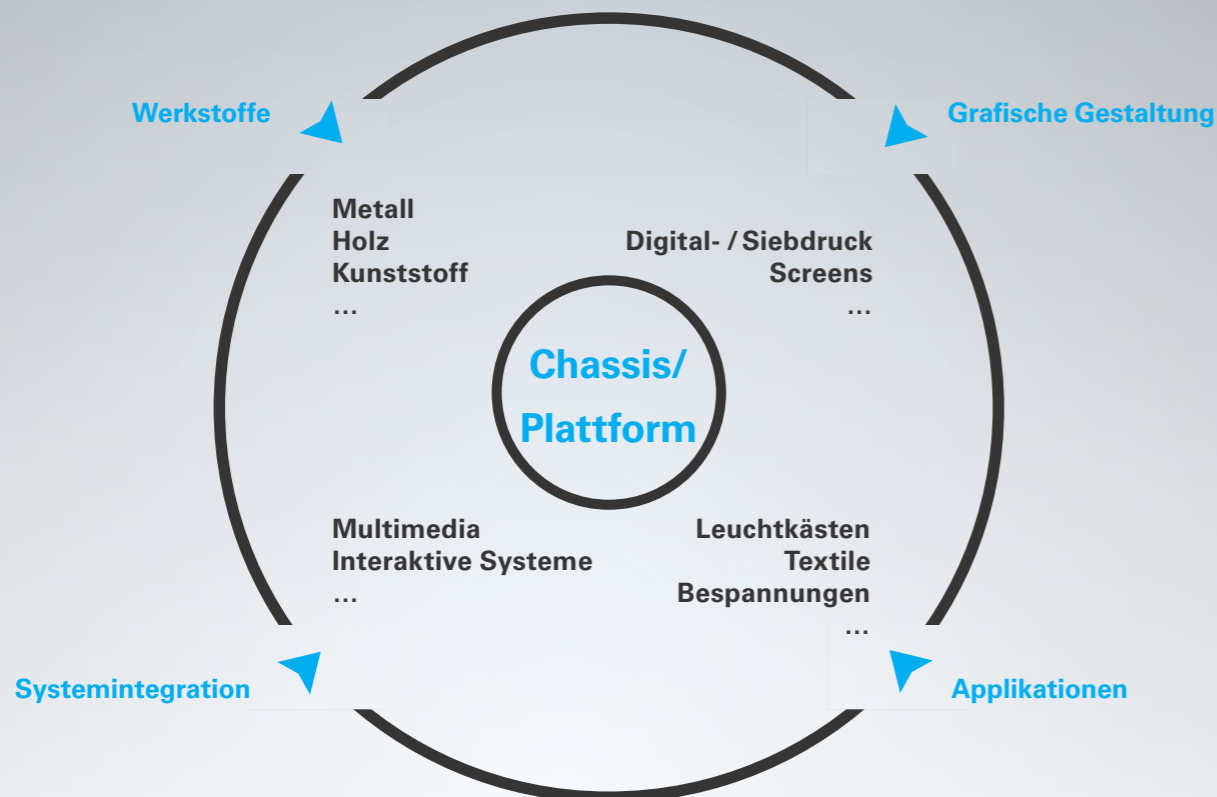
Werkstoffe

Grafische Gestaltung

Metall
Holz
Kunststoff
...

Digital- / Siebdruck
Screens
...

Chassis/
Plattform

Multimedia
Interaktive Systeme
...

Leuchtkästen
Textile
Bespannungen
...

Systemintegration

Applikationen